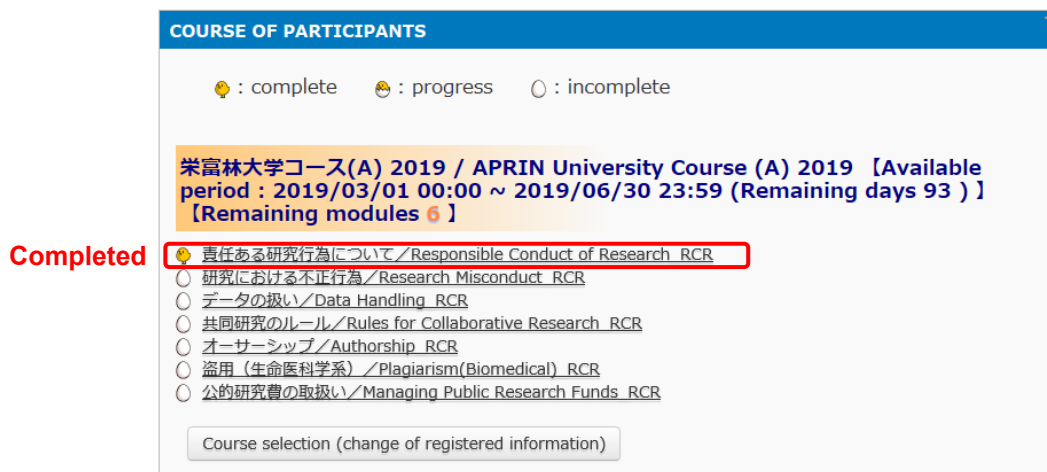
COURSE OF PARTICIPANTS

: complete : progress : incomplete

栄富林大学コース(A) 2019 / APRIN University Course (A) 2019 【Available period : 2019/03/01 00:00 ~ 2019/06/30 23:59 (Remaining days 93 ) 】【Remaining modules 6 】

Completed

責任ある研究行為について／Responsible Conduct of Research RCR
研究における不正行為／Research Misconduct RCR
データの扱い／Data Handling RCR
共同研究のルール／Rules for Collaborative Research RCR
オーサーシップ／Authorship RCR
盗用（生命医科学系）／Plagiarism(Biomedical) RCR
公的研究費の取扱い／Managing Public Research Funds RCR

Course selection (change of registered information)